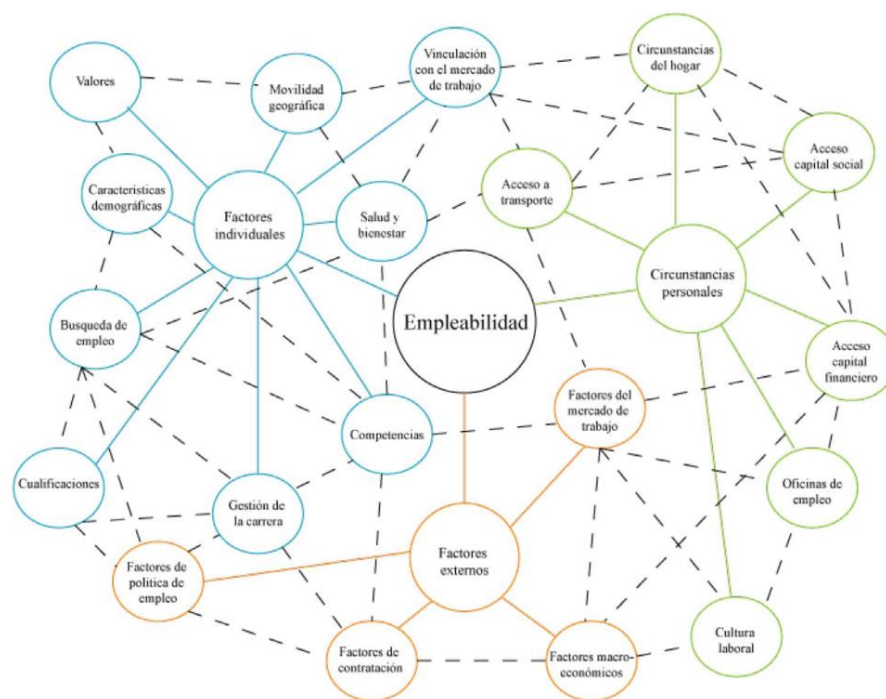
Valores

Movilidad geográfica

Vinculación con el mercado de trabajo

Circunstancias del hogar

Acceso capital social

Características demográficas

Factores individuales

Salud y bienestar

Acceso a transporte

Circunstancias personales

Busqueda de empleo

Empleabilidad

Acceso capital financiero

Factores del mercado de trabajo

Competencias

Cualificaciones

Gestión de la carrera

Oficinas de empleo

Factores externos

Factores de política de empleo

Cultura laboral

Factores de contratación

Factores macroeconómicos